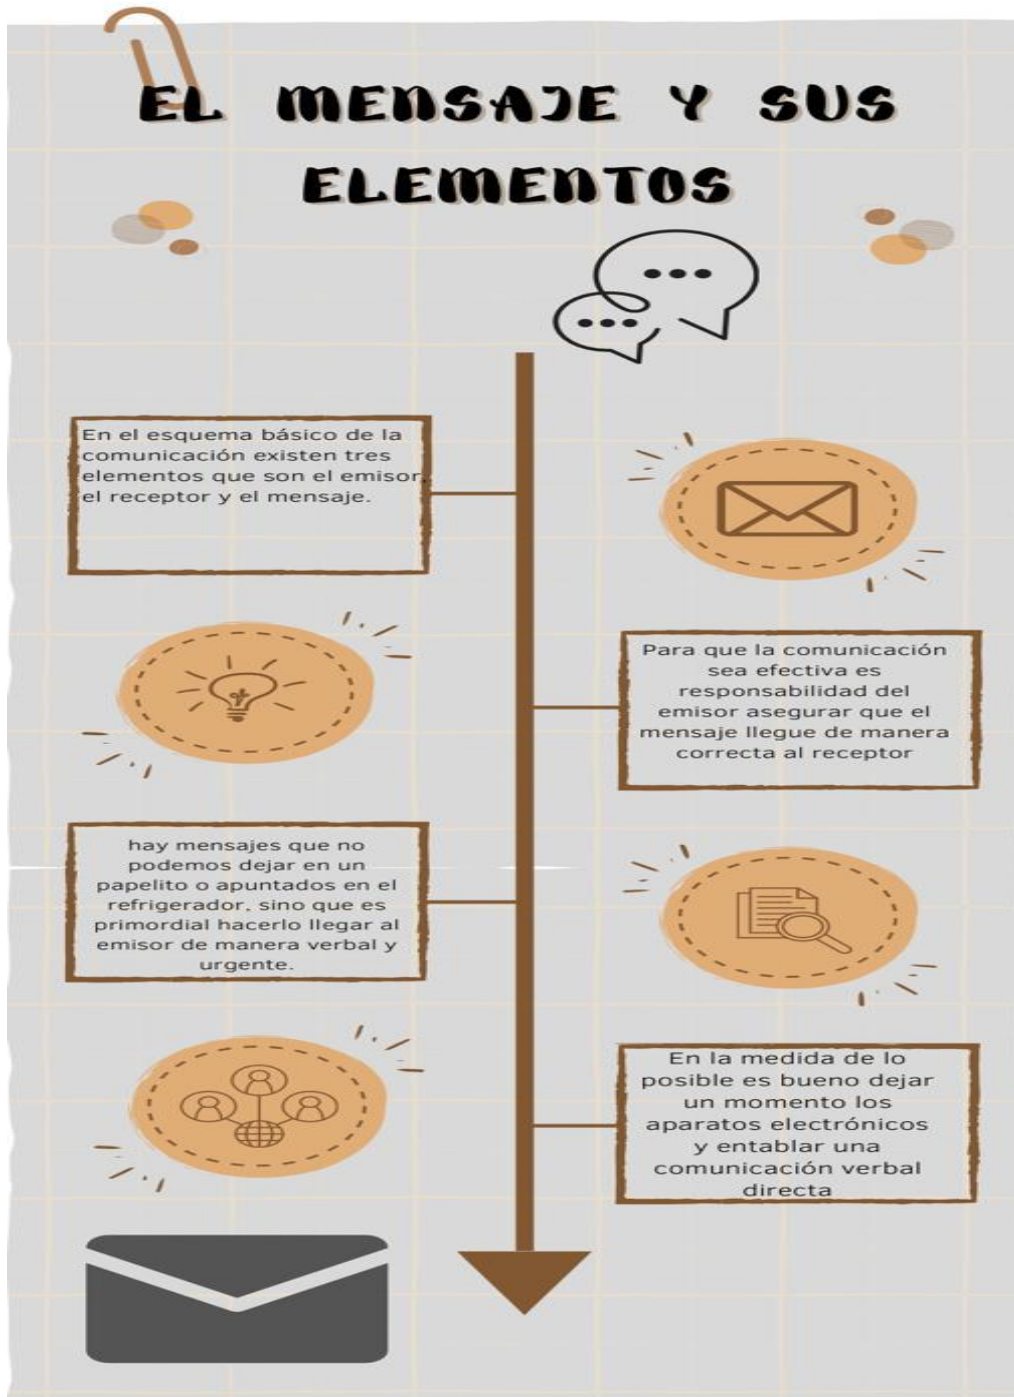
EL MENSAJE Y SUS ELEMENTOS

En el esquema básico de la comunicación existen tres elementos que son el emisor, el receptor y el mensaje.

Para que la comunicación sea efectiva es responsabilidad del emisor asegurar que el mensaje llegue de manera correcta al receptor

hay mensajes que no podemos dejar en un papelito o apuntados en el refrigerador, sino que es primordial hacerlo llegar al emisor de manera verbal y urgente.

En la medida de lo posible es bueno dejar un momento los aparatos electrónicos y entablar una comunicación verbal directa